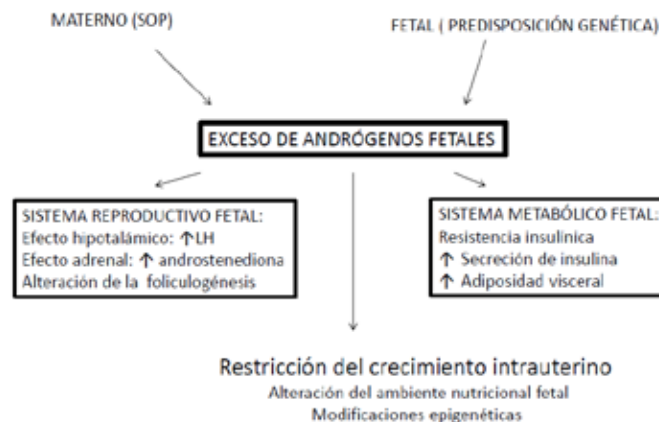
MATERNO (SOP)

FETAL ( PREDISPOSICIÓN GENÉTICA)

EXCESO DE ANDRÓGENOS FETALES

SISTEMA REPRODUCTIVO FETAL:
Efecto hipotalámico: ↑LH
Efecto adrenal: ↑ androstenediona
Alteración de la foliculogénesis

SISTEMA METABÓLICO FETAL:
Resistencia insulínica
↑ Secreción de insulina
↑ Adiposidad visceral

Restricción del crecimiento intrauterino
Alteración del ambiente nutricional fetal
Modificaciones epigenéticas